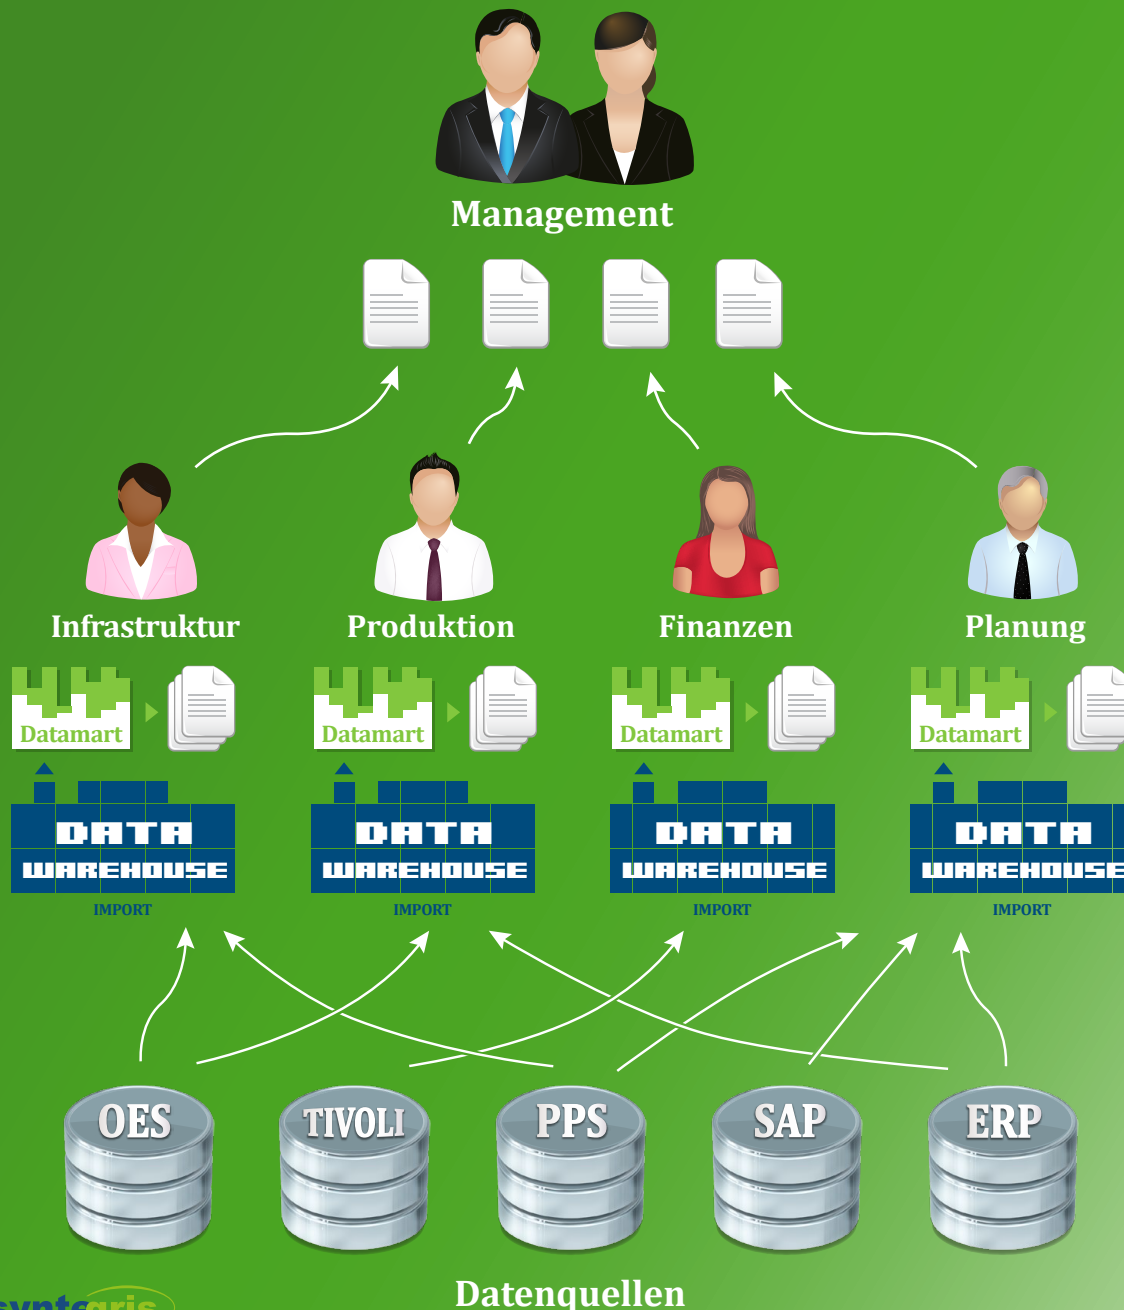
Management

Infrastruktur

Produktion

Finanzen

Planung

Datamart

Datamart

Datamart

Datamart

DATA WAREHOUSE
IMPORT

DATA WAREHOUSE
IMPORT

DATA WAREHOUSE
IMPORT

DATA WAREHOUSE
IMPORT

OES

TIVOLI

PPS

SAP

ERP

Datenquellen

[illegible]